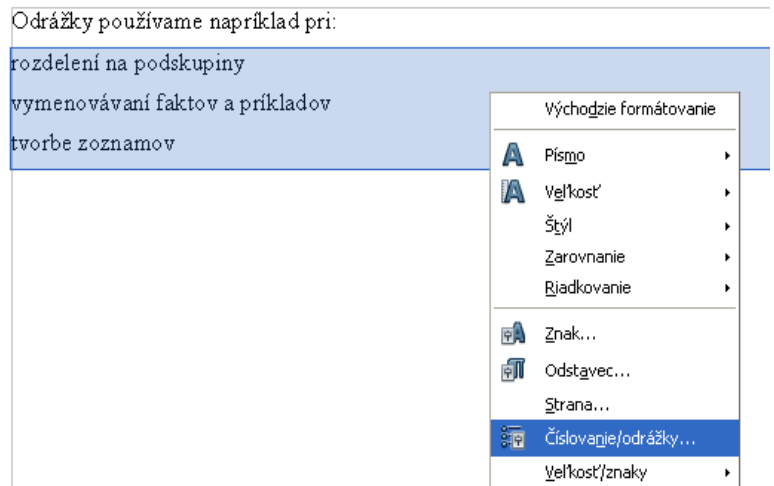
Odrážky používame napríklad pri:

rozdelení na podskupiny

vymenovávaní faktov a príkladov

tvorbe zoznamov

Východzie formátovanie

Písmo

Veľkosť

Štýl

Zarovnanie

Riadkovanie

Znak...

Odstavec...

Strana...

Číslovanie/odrážky...

Veľkosť/znaky